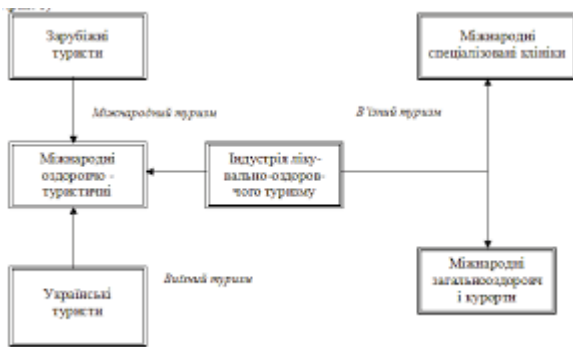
Зарубіжні туристи

Міжнародний туризм

Міжнародні оздоровчо - туристичні

Індустрія лікувально-оздоровчого туризму

В'їзний туризм

Міжнародні спеціалізовані клініки

Виїзний туризм

Українські туристи

Міжнародні загальнооздоровч і курорти